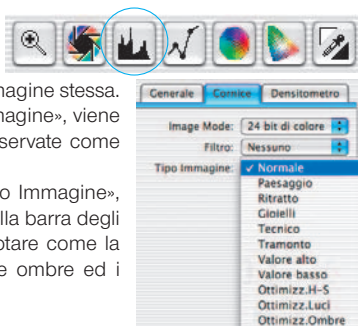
magine stessa.
magine», viene
servate come

o Immagine»,
lla barra degli
ptare come la
e ombre ed i

Generale | Cornice | Densitometro

Image Mode: 24 bit di colore
Filtro: Nessuno
Tipo Immagine: ✓ Normale
Paesaggio
Ritratto
Gioielli
Tecnico
Tramonto
Valore alto
Valore basso
Ottimizz.H-S
Ottimizz.Luci
Ottimizz.Ombre